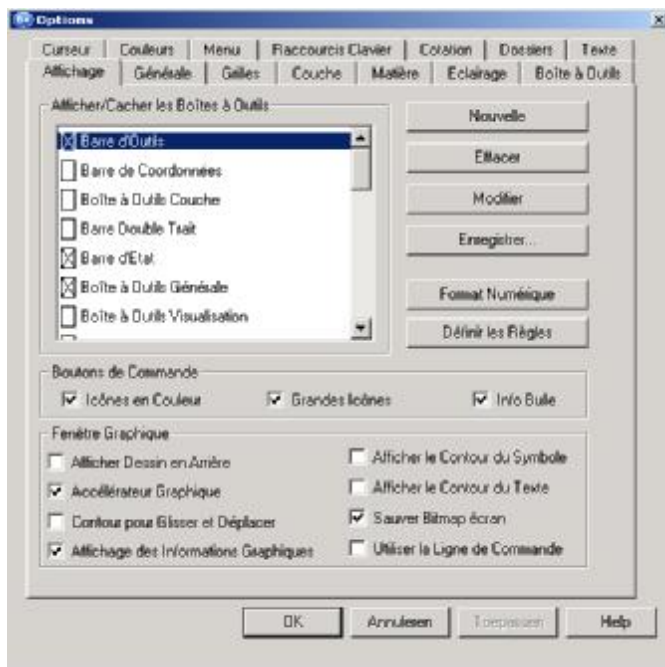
Options

Curseur | Couleurs | Menu | Raccourcis Clavier | Cotation | Dossiers | Texte
Affichage | Générale | Grilles | Couche | Matière | Eclairage | Boîte à Outils

Afficher/Cacher les Boîtes à Outils

Barre d'Outils
Barre de Coordonnées
Boîte à Outils Couche
Barre Double Trait
Barre d'Etat
Boîte à Outils Générale
Boîte à Outils Visualisation

Nouvelle
Effacer
Modifier
Enregistrer...
Format Numérique
Définir les Règles

Boutons de Commande
Icônes en Couleur
Grandes Icônes
Info Bulle

Fenêtre Graphique
Afficher Dessin en Arrière
Accélérateur Graphique
Contour pour Glisser et Déplacer
Affichage des Informations Graphiques
Afficher le Contour du Symbole
Afficher le Contour du Texte
Sauver Bitmap écran
Utiliser la Ligne de Commande

OK
Annulesen
Toepassen
Help